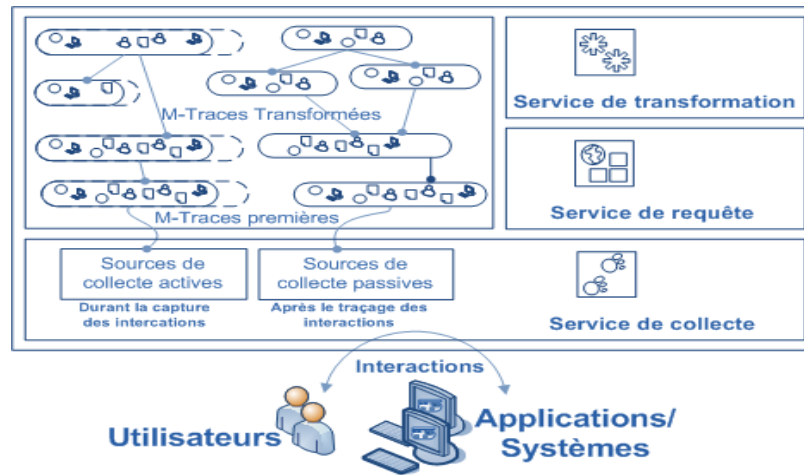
M-Traces Transformées

M-Traces premières

Service de transformation

Service de requête

Sources de collecte actives

Durant la capture des intercations

Sources de collecte passives

Après le traçage des interactions

Service de collecte

Interactions

Utilisateurs

Applications/ Systèmes